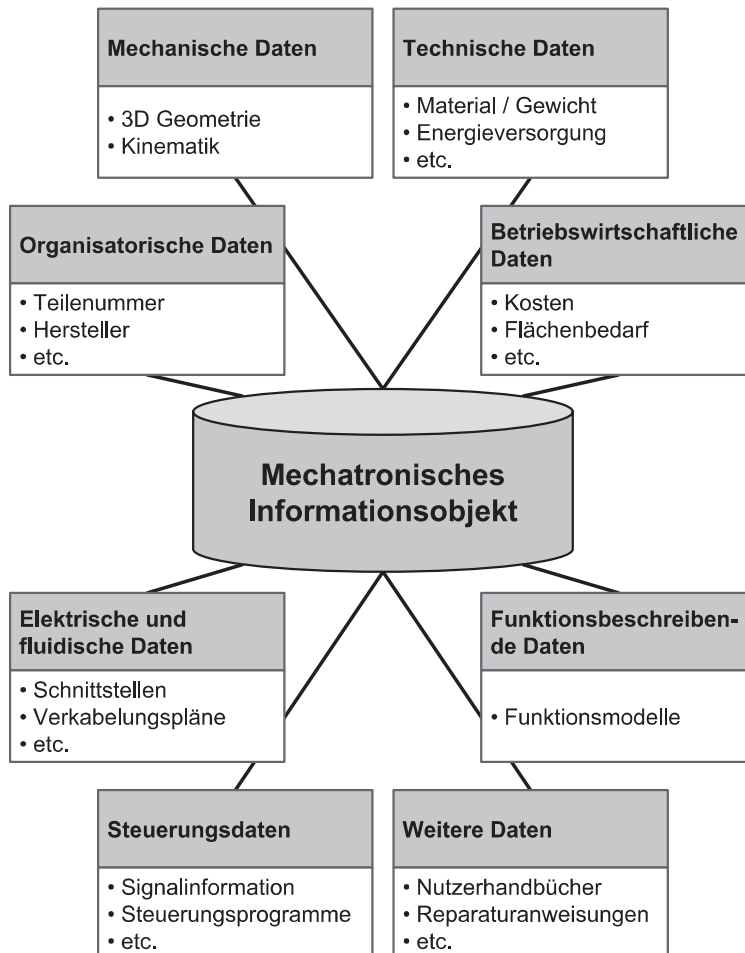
Mechanische Daten
• 3D Geometrie
• Kinematik

Technische Daten
• Material / Gewicht
• Energieversorgung
• etc.

Organisatorische Daten
• Teilenummer
• Hersteller
• etc.

Betriebswirtschaftliche Daten
• Kosten
• Flächenbedarf
• etc.

Mechatronisches Informationsobjekt

Elektrische und fluidische Daten
• Schnittstellen
• Verkabelungspläne
• etc.

Funktionsbeschreibende Daten
• Funktionsmodelle

Steuerungsdaten
• Signalinformation
• Steuerungsprogramme
• etc.

Weitere Daten
• Nutzerhandbücher
• Reparaturanweisungen
• etc.